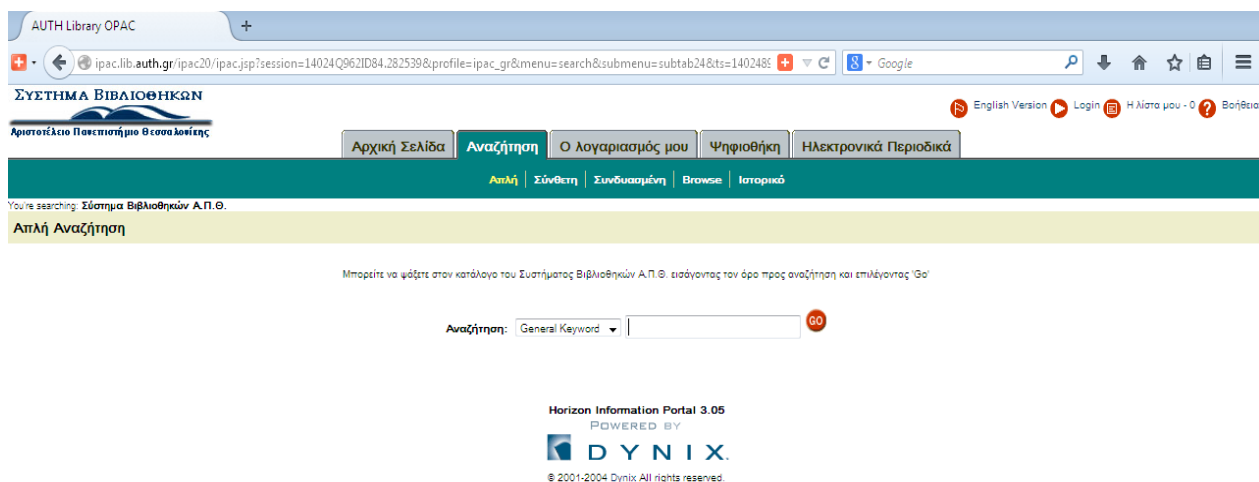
AUTH Library OPAC

ipac.lib.auth.gr/ipac20/ipac.jsp?session=14024Q962ID84.282539&profile=ipac_gr&menu=search&submenu=subtab24&ts=140248

Google

ΣΥΣΤΗΜΑ ΒΙΒΛΙΟΘΗΚΩΝ
Αριστοτέλειο Πανεπιστήμιο Θεσσαλονίκης

English Version Login Η λίστα μου - 0 Βοήθεια

Αρχική Σελίδα | Αναζήτηση | Ο λογαριασμός μου | Ψηφιοθήκη | Ηλεκτρονικά Περιοδικά

Απλή | Σύνθετη | Συνδυασμένη | Browse | Ιστορικό

You're searching: Σύστημα Βιβλιοθηκών Α.Π.Θ.

Απλή Αναζήτηση

Μπορείτε να ψάξετε στον κατάλογο του Συστήματος Βιβλιοθηκών Α.Π.Θ. εισάγοντας τον όρο προς αναζήτηση και επιλέγοντας 'Go'

Αναζήτηση: General Keyword GO

Horizon Information Portal 3.05
POWERED BY
DYNIX.
© 2001-2004 Dynix All rights reserved.